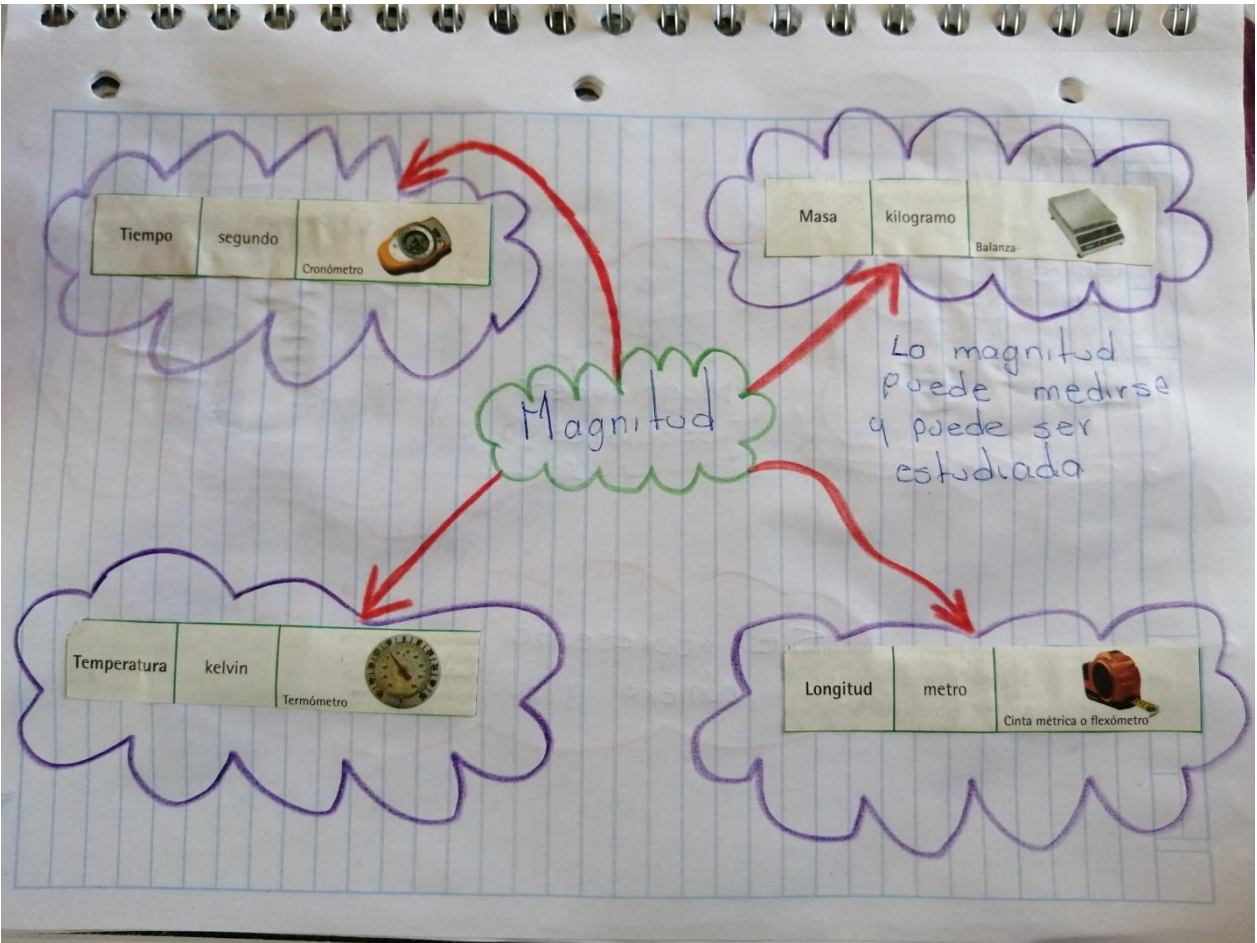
| Tiempo | segundo | Cronómetro |
|---|---|---|

| Masa | kilogramo | Balanza |
|---|---|---|

Magnitud

Lo magnitud puede medirse y puede ser estudiada

| Temperatura | kelvin | Termómetro |
|---|---|---|

| Longitud | metro | Cinta métrica o flexómetro |
|---|---|---|